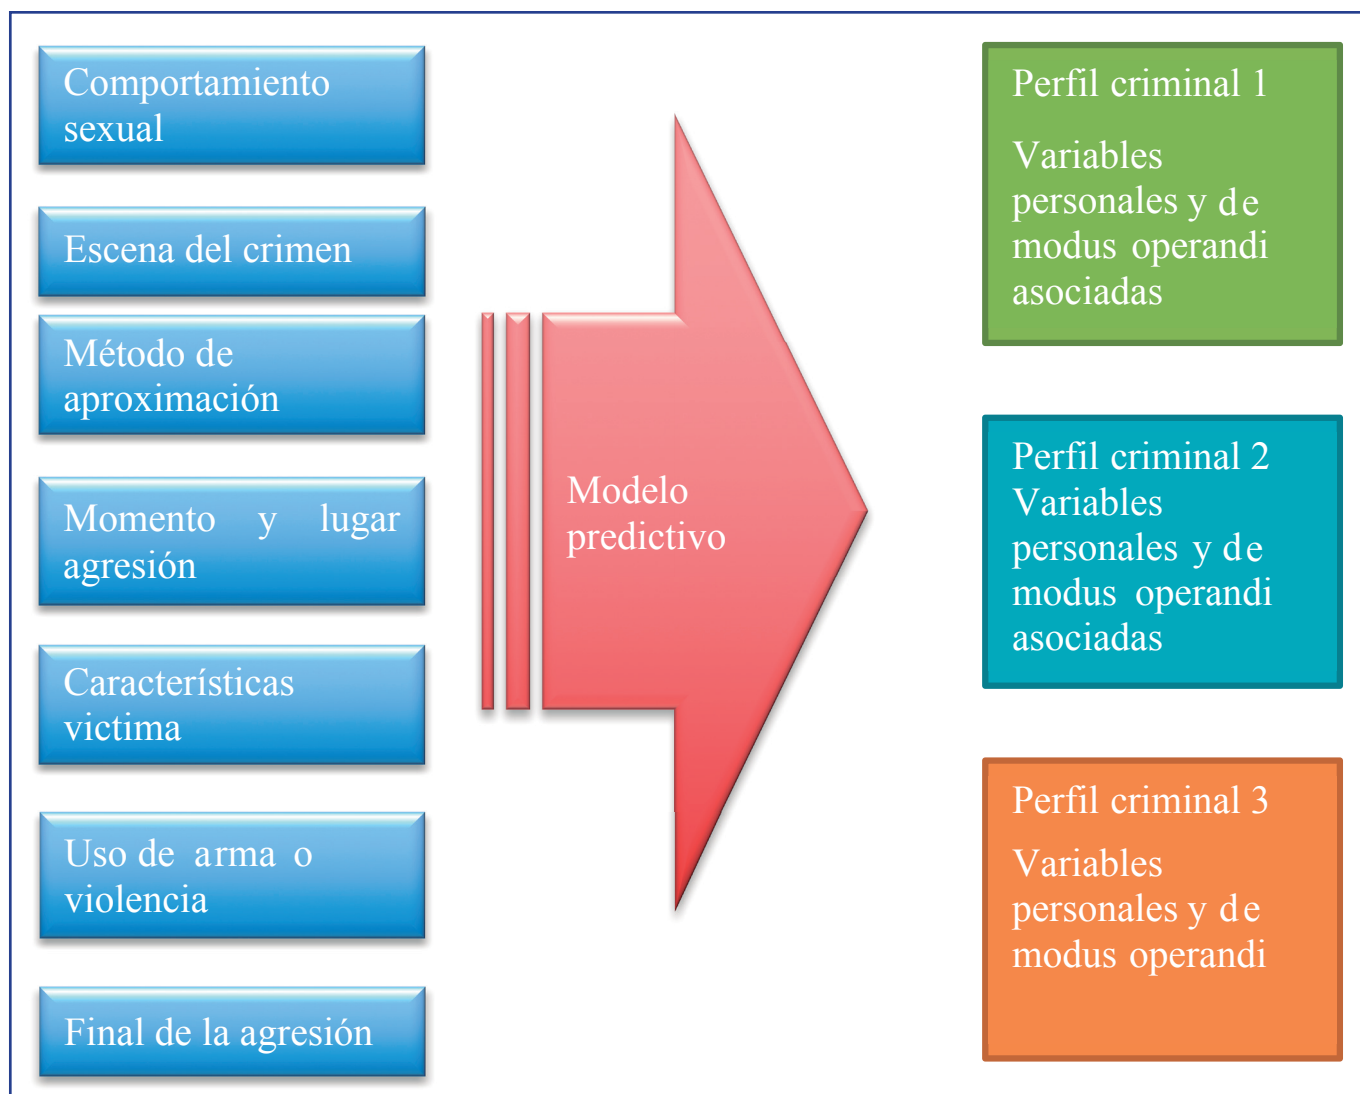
Comportamiento sexual

Escena del crimen

Método de aproximación

Momento y lugar agresión

Características victima

Uso de arma o violencia

Final de la agresión

Modelo predictivo

Perfil criminal 1

Variables personales y de modus operandi asociadas

Perfil criminal 2
Variables personales y de modus operandi asociadas

Perfil criminal 3

Variables personales y de modus operandi